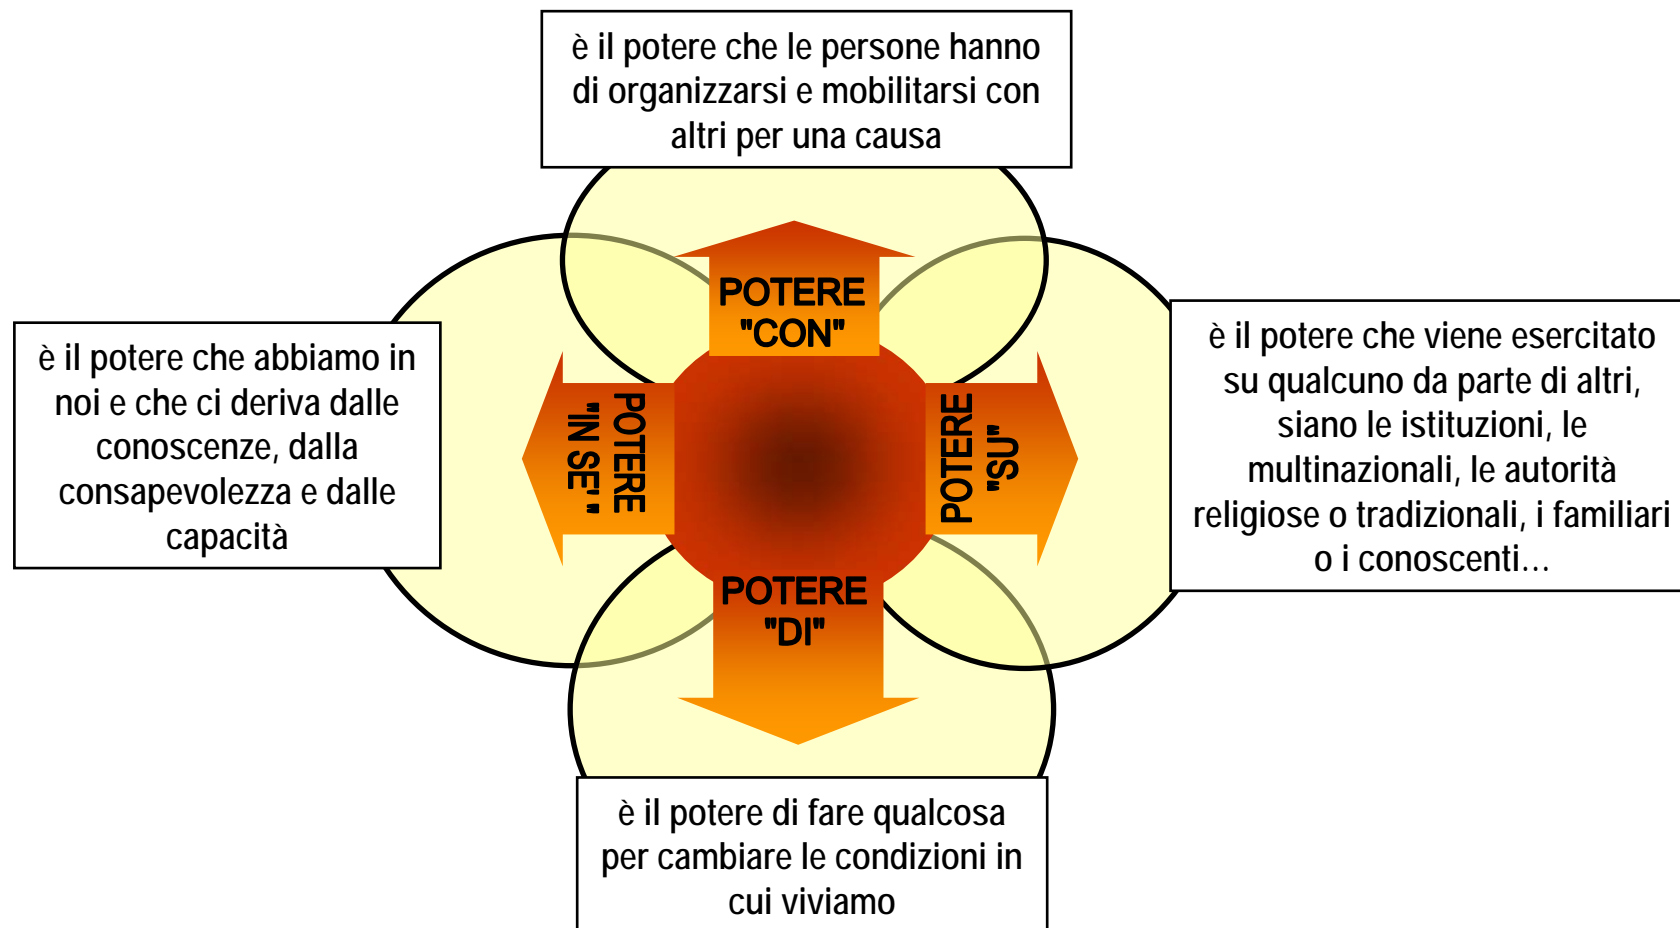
è il potere che le persone hanno di organizzarsi e mobilitarsi con altri per una causa

POTERE "CON"

è il potere che abbiamo in noi e che ci deriva dalle conoscenze, dalla consapevolezza e dalle capacità

POTERE "IN SE'"

POTERE "SU"

è il potere che viene esercitato su qualcuno da parte di altri, siano le istituzioni, le multinazionali, le autorità religiose o tradizionali, i familiari o i conoscenti...

POTERE "DI"

è il potere di fare qualcosa per cambiare le condizioni in cui viviamo